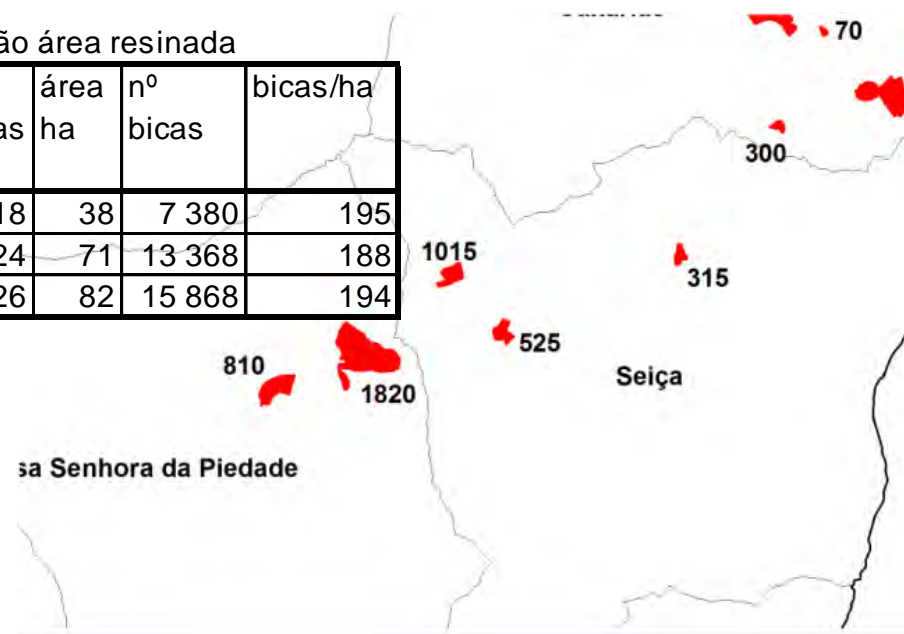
ão área resinada

| as | área ha | nº bicas | bicas/ha |
|---|---|---|---|
| 18 | 38 | 7 380 | 195 |
| 24 | 71 | 13 368 | 188 |
| 26 | 82 | 15 868 | 194 |

70

300

1015

315

525

Seiça

810

1820

sa Senhora da Piedade